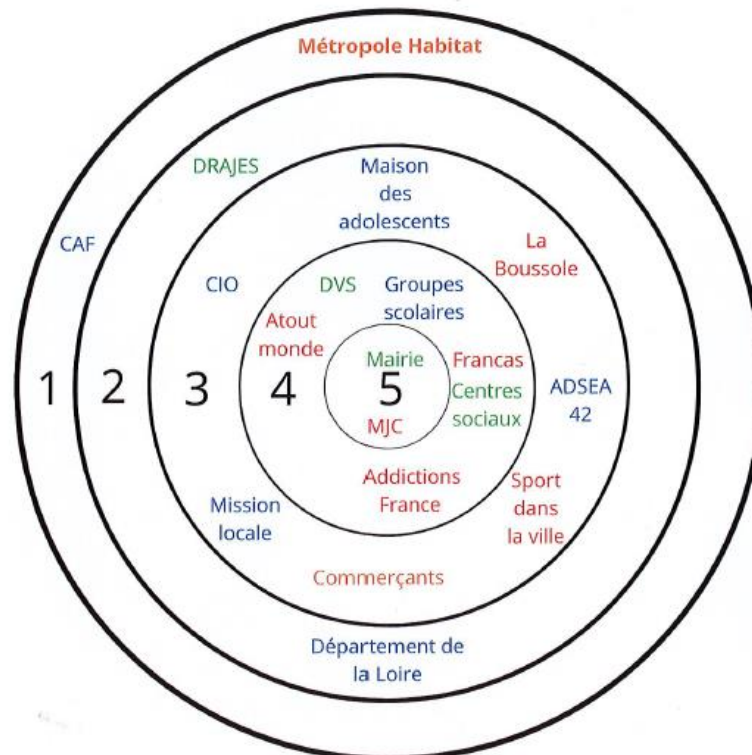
Métropole Habitat

DRAJES

Maison des adolescents

CAF

La Boussole

CIO

DVS

Groupes scolaires

Atout monde

Mairie

Francas

Centres sociaux

ADSEA 42

1

2

3

4

5

MJC

Addictions France

Mission locale

Sport dans la ville

Commerçants

Département de la Loire